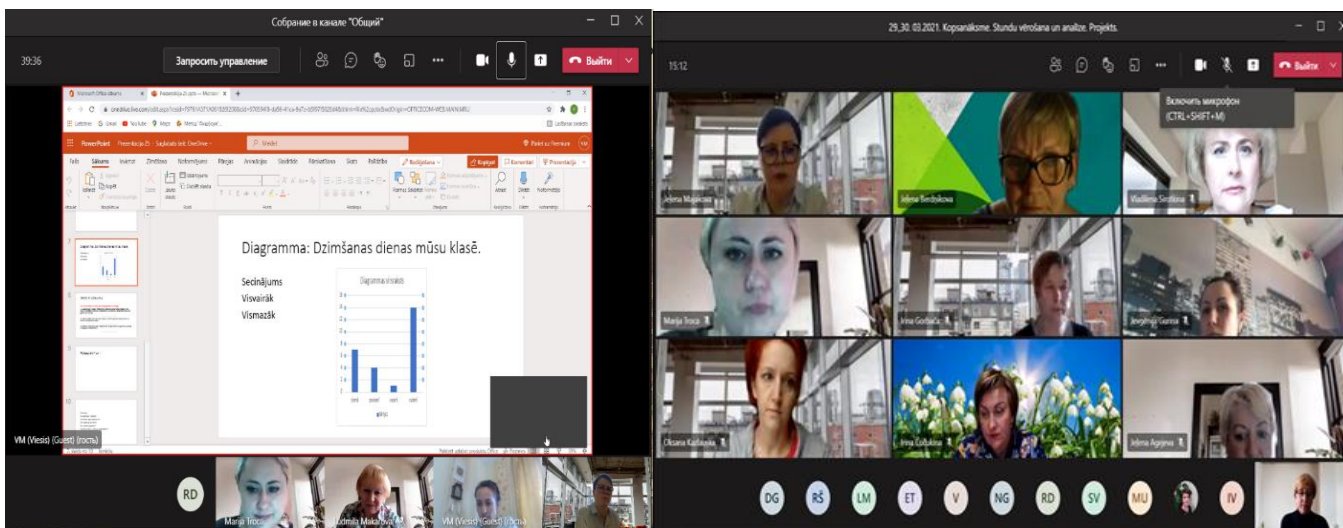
Собрание в канале "Общий"

39:36

Запросить управление

Выйти

PowerPoint

Fails Sākums Ievietot Zīmēšana Noformējums Pārejas Animācijas Slaidrāde Pārskatīšana Skats Palīdzība

Diagramma: Dzimšanas dienas mūsu klasē.

Secinājums
Visvairāk
Vismazāk

Diagrammas virsraksts

VM (Viesis) (Guest) (гость)

RD

Marija Troca

Ludmila Makarova

VM (Viesis) (Guest) (гость)

29.,30. 03.2021. Kopsanāksme. Stundu vērošana un analīze. Projekts.

15:12

Выйти

Включить микрофон
(CTRL+SHIFT+M)

Jeļena Majakova

Jeļena Bredykova

Vladlena Sirotkina

Marija Troca

Irina Gorbača

Jevgēnija Gaiļina

Oksana Kadakova

Irina Cučkina

Jeļena Agejeva

DG RŠ LM ET V NG RD SV MU IV